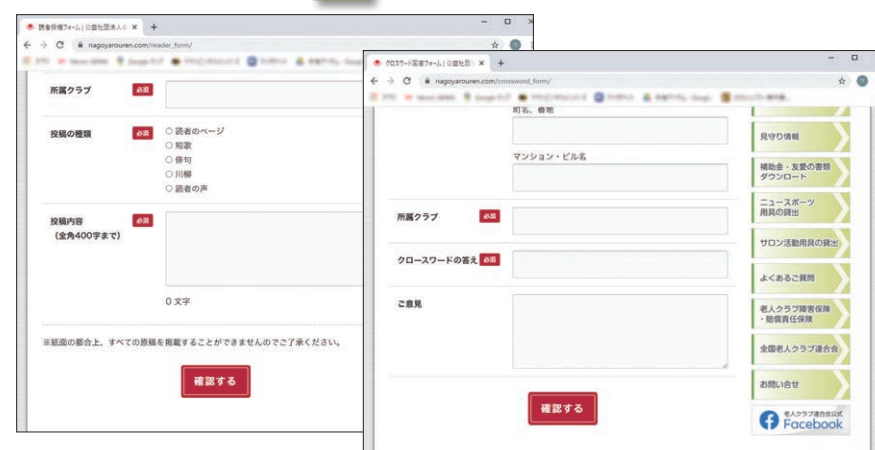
読者投稿フォーム | 公益社団法人 ×
+
nagoyarouren.com/reader_form/

所属クラブ 必須

投稿の種類 必須
○ 読者のページ
○ 短歌
○ 俳句
○ 川柳
○ 読者の声

投稿内容 必須
（全角400字まで）

0 文字

※紙面の都合上、すべての原稿を掲載することができませんのでご了承ください。

確認する

クロスワード回答フォーム | 公益社団法 ×
+
nagoyarouren.com/crossword_form/

町名、番地

マンション・ビル名

所属クラブ 必須

クロースワードの答え 必須

ご意見

確認する

見守り情報

補助金・支援の書類ダウンロード

ニュースポーツ用具の貸出

サロン活動用具の貸出

よくあるご質問

老人クラブ障害保険・賠償責任保険

全国老人クラブ連合会

お問い合せ

老人クラブ連合会公式
Facebook